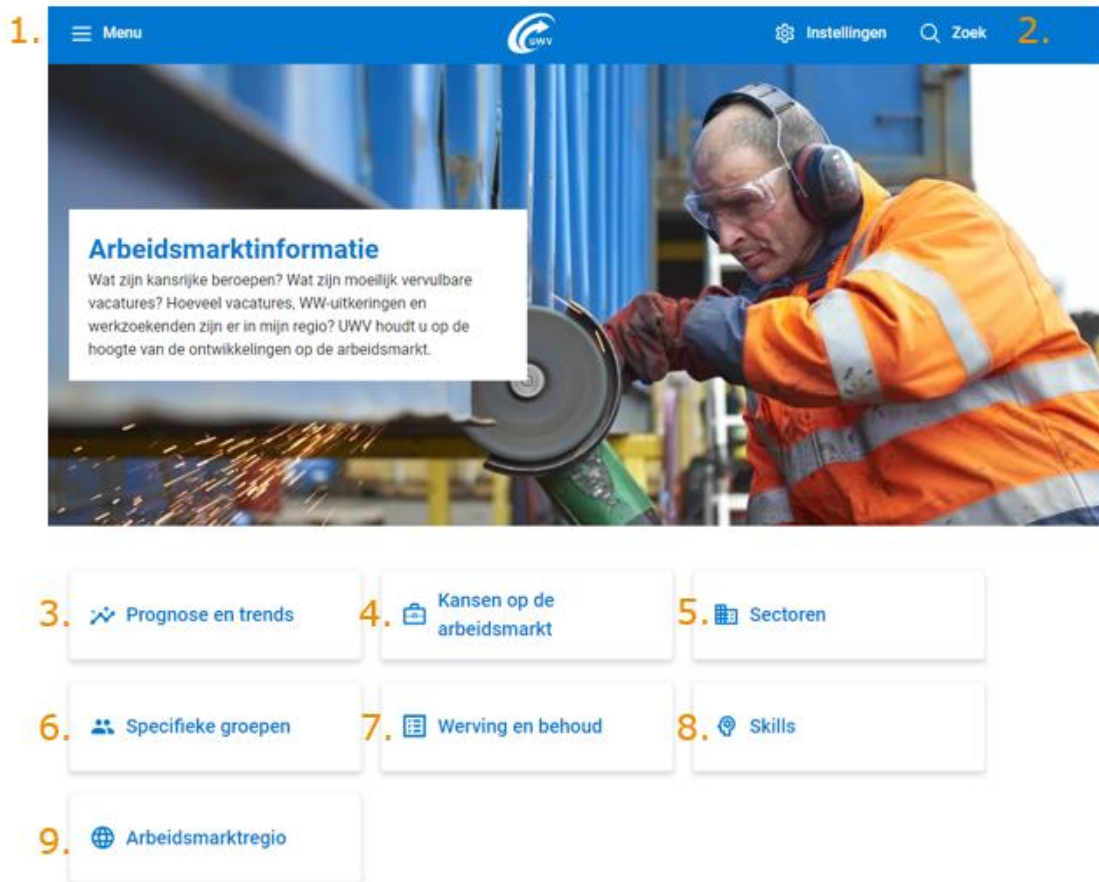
1. Menu

UWV

Instellingen Zoek 2.

Arbeidsmarktinformatie

Wat zijn kansrijke beroepen? Wat zijn moeilijk vervulbare vacatures? Hoeveel vacatures, WW-uitkeringen en werkzoekenden zijn er in mijn regio? UWV houdt u op de hoogte van de ontwikkelingen op de arbeidsmarkt.

3. Prognose en trends

4. Kansen op de arbeidsmarkt

5. Sectoren

6. Specifieke groepen

7. Werving en behoud

8. Skills

9. Arbeidsmarktregio